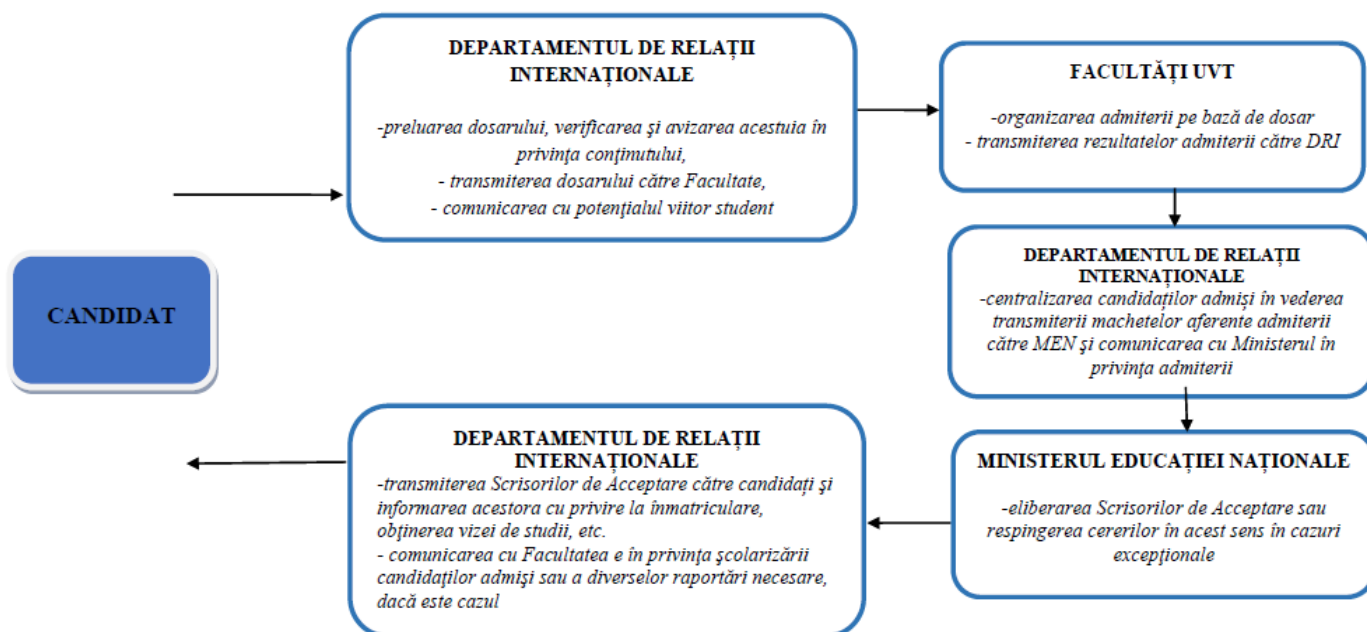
DEPARTAMENTUL DE RELAȚII INTERNAȚIONALE

-preluarea dosarului, verificarea şi avizarea acestuia în privința conținutului,
- transmiterea dosarului către Facultate,
- comunicarea cu potențialul viitor student

FACULTĂȚI UVT

-organizarea admiterii pe bază de dosar
- transmiterea rezultatelor admiterii către DRI

CANDIDAT

DEPARTAMENTUL DE RELAȚII INTERNAȚIONALE
-centralizarea candidaților admişi în vederea transmiterii machetelor aferente admiterii către MEN şi comunicarea cu Ministerul în privința admiterii

DEPARTAMENTUL DE RELAȚII INTERNAȚIONALE
-transmiterea Scrisorilor de Acceptare către candidați şi informarea acestora cu privire la înmatriculare, obținerea vizei de studii, etc.
- comunicarea cu Facultatea e în privința școlarizării candidaților admiși sau a diverselor raportări necesare, dacă este cazul

MINISTERUL EDUCAȚIEI NAȚIONALE

-eliberarea Scrisorilor de Acceptare sau respingerea cererilor în acest sens în cazuri excepționale